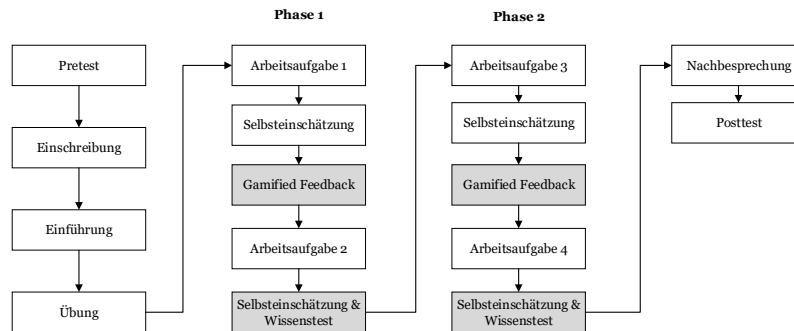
Phase 1

Phase 2

Pretest

Einschreibung

Einführung

Übung

Arbeitsaufgabe 1

Selbsteinschätzung

Gamified Feedback

Arbeitsaufgabe 2

Selbsteinschätzung & Wissenstest

Arbeitsaufgabe 3

Selbsteinschätzung

Gamified Feedback

Arbeitsaufgabe 4

Selbsteinschätzung & Wissenstest

Nachbesprechung

Posttest